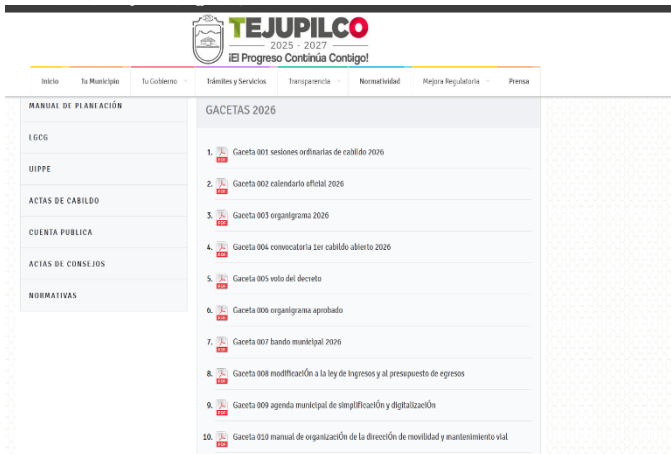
TEJUPILCO
2025 - 2027
¡El Progreso Continúa Contigo!

Inicio | Tu Municipio | Tu Gobierno | Trámites y Servicios | Transparencia | Normatividad | Mejora Regulatoria | Prensa

MANUAL DE PLANEACIÓN
LGCG
UIPPE
ACTAS DE CABILDO
CUENTA PUBLICA
ACTAS DE CONSEJOS
NORMATIVAS

GACETAS 2026

1. PDF Gaceta 001 sesiones ordinarias de cabildo 2026
2. PDF Gaceta 002 calendario oficial 2026
3. PDF Gaceta 003 organigrama 2026
4. PDF Gaceta 004 convocatoria 1er cabildo abierto 2026
5. PDF Gaceta 005 voto del decreto
6. PDF Gaceta 006 organigrama aprobado
7. PDF Gaceta 007 bando municipal 2026
8. PDF Gaceta 008 modificaciÓn a la ley de ingresos y al presupuesto de egresos
9. PDF Gaceta 009 agenda municipal de simplificaciÓn y digitalizaciÓn
10. PDF Gaceta 010 manual de organizaciÓn de la direcciÓn de movilidad y mantenimiento vial